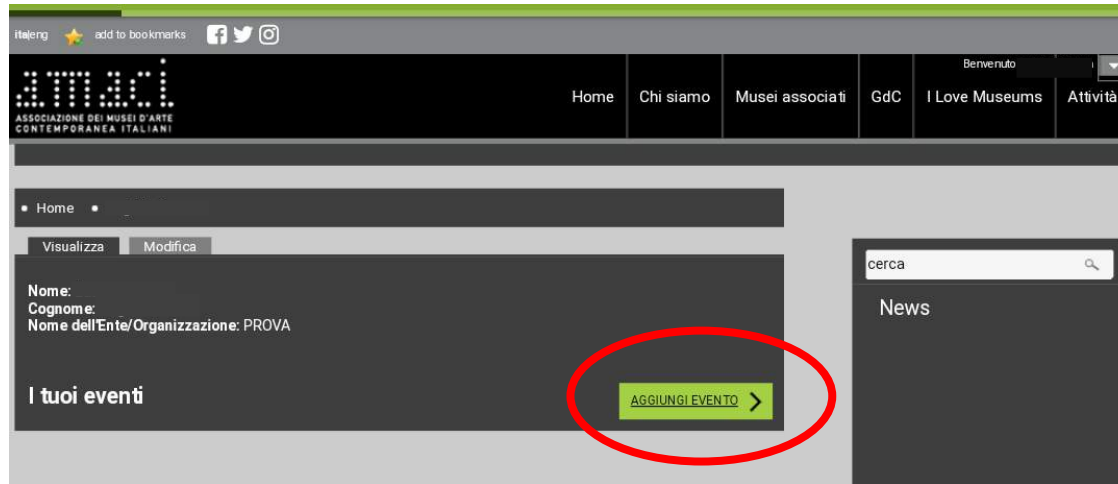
ita|eng add to bookmarks

amaci
ASSOCIAZIONE DEI MUSEI D'ARTE CONTEMPORANEA ITALIANI

Benvenuto

Home | Chi siamo | Musei associati | GdC | I Love Museums | Attività

• Home •

Visualizza | Modifica

Nome:
Cognome:
Nome dell'Ente/Organizzazione: PROVA

I tuoi eventi

AGGIUNGI EVENTO

cerca

News